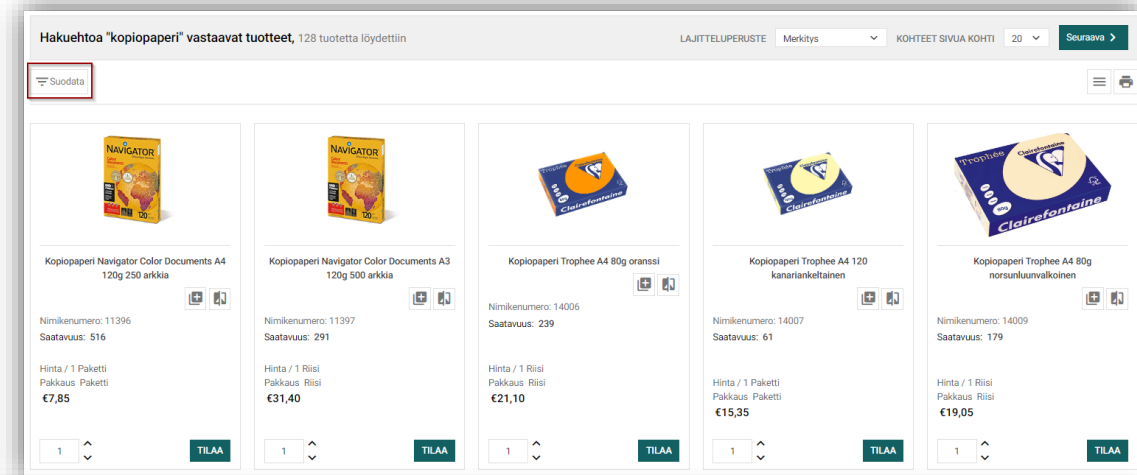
Hakuehtoa "kopiopaperi" vastaavat tuotteet, 128 tuotetta löydettiin

LAJITTELUPERUSTE Merkitys KOHTEET SIVUA KOHTI 20 Seuraava

Suodata

NAVIGATOR

Kopiopaperi Navigator Color Documents A4 120g 250 arkkia

Nimikenumero: 11396
Saatavuus: 516

Hinta / 1 Paketti
Pakkaus Paketti
€7,85

1 TILAA

NAVIGATOR

Kopiopaperi Navigator Color Documents A3 120g 500 arkkia

Nimikenumero: 11397
Saatavuus: 291

Hinta / 1 Riisi
Pakkaus Riisi
€31,40

1 TILAA

Clairefontaine

Kopiopaperi Trophee A4 80g oranssi

Nimikenumero: 14006
Saatavuus: 239

Hinta / 1 Riisi
Pakkaus Riisi
€21,10

1 TILAA

Clairefontaine

Kopiopaperi Trophee A4 120 kanariankeltainen

Nimikenumero: 14007
Saatavuus: 61

Hinta / 1 Paketti
Pakkaus Paketti
€15,35

1 TILAA

Trophée Clairefontaine

Kopiopaperi Trophee A4 80g norsunluunvalkoinen

Nimikenumero: 14009
Saatavuus: 179

Hinta / 1 Riisi
Pakkaus Riisi
€19,05

1 TILAA